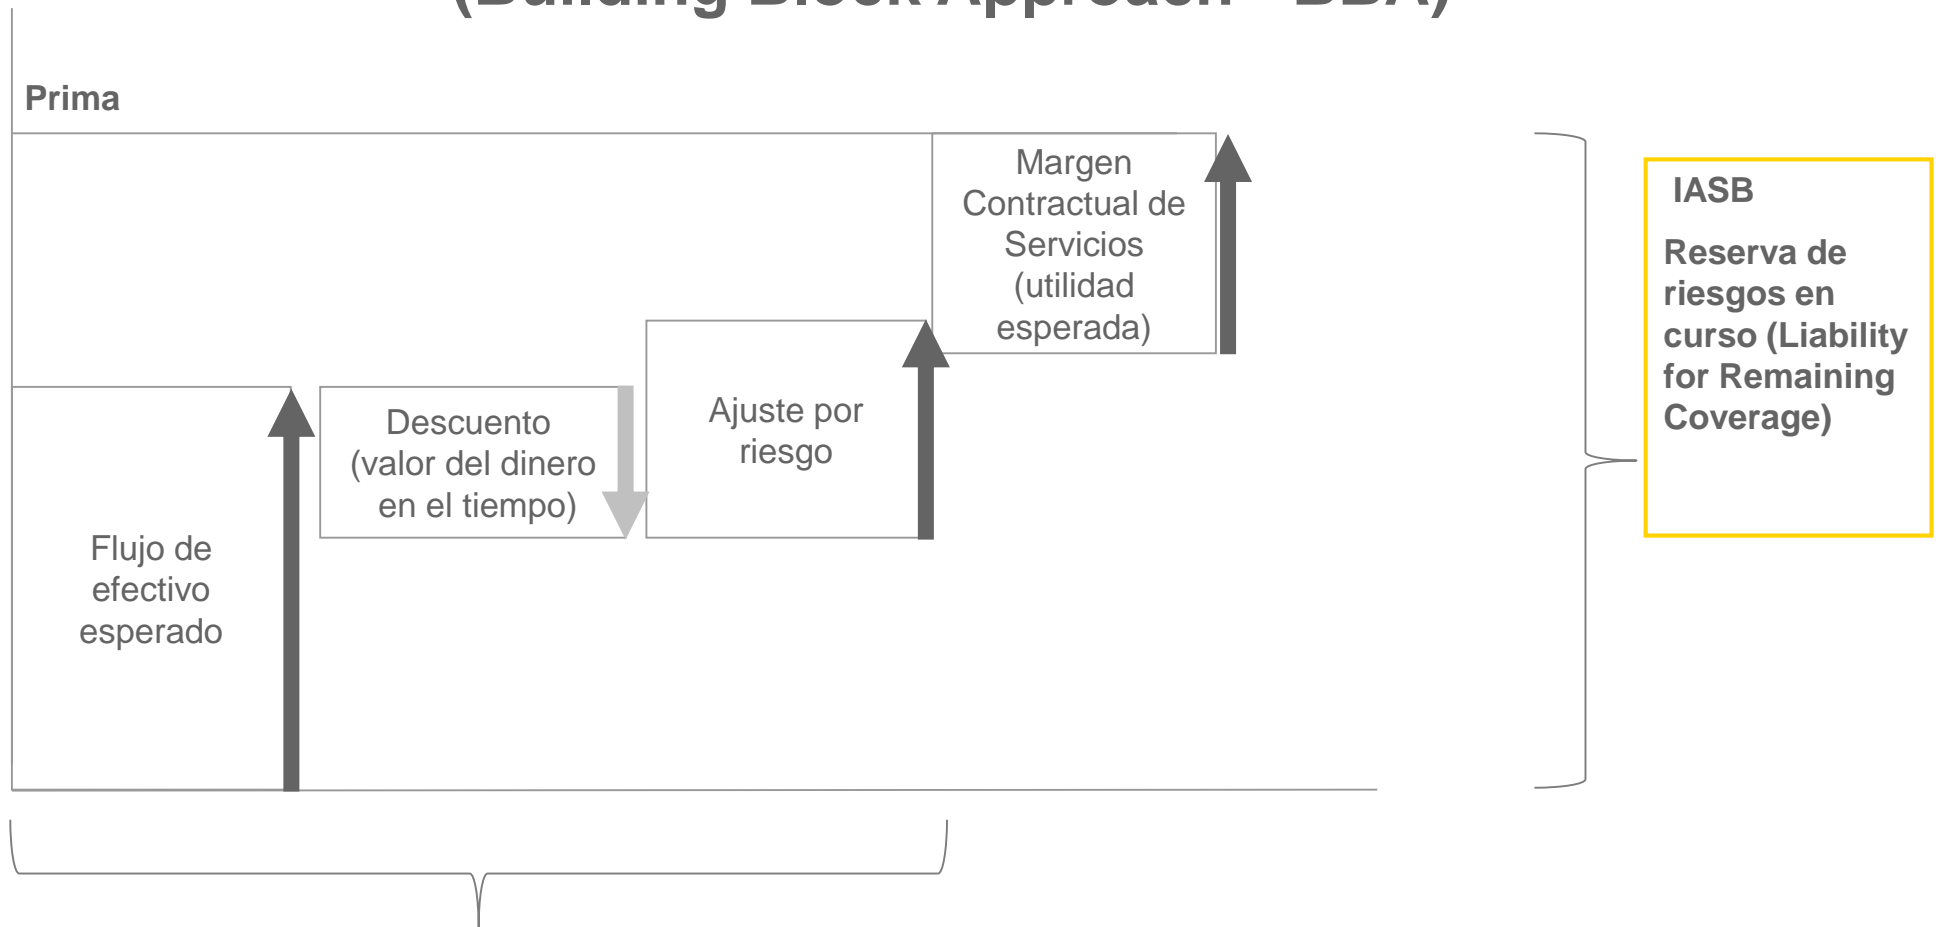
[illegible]

Prima

Margen Contractual de Servicios (utilidad esperada)

IASB

Reserva de riesgos en curso (Liability for Remaining Coverage)

Descuento (valor del dinero en el tiempo)

Ajuste por riesgo

Flujo de efectivo esperado